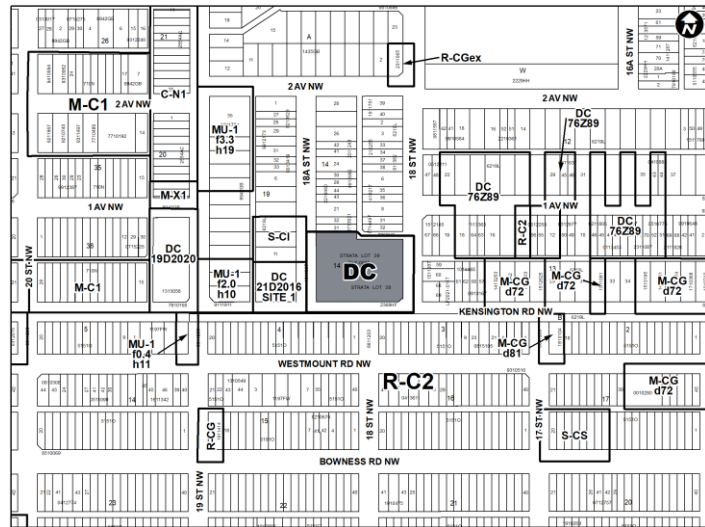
R-CGex
M-C1
2 AV NW
C-N1
MU-1
f3.3
h19
2 AV NW
DC
76Z89
18A ST NW
18 ST NW
16A ST NW
M-X1
1 AV NW
DC
76Z89
1 AV NW
DC
76Z89
R-C2
S-CI
DC
19D2020
MU-1
f2.0
h10
DC
21D2016
SITE 1
DC
STRATA LOT 38
STRATA LOT 39
M-CG
d72
M-CG
d72
M-CG
d72
20 ST NW
M-C1
KENSINGTON RD NW
MU-1
f0.4
h11
M-CG
d81
WESTMOUNT RD NW
R-C2
M-CG
d72
R-CG
18 ST NW
17 ST NW
S-CS
BOWNESS RD NW
19 ST NW
W
A